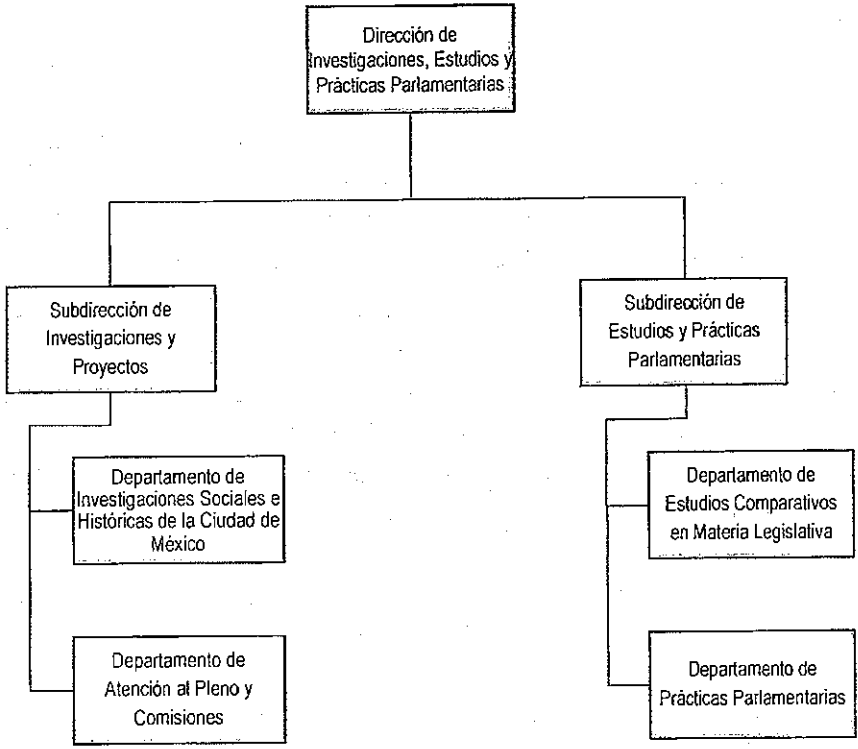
Dirección de Investigaciones, Estudios y Prácticas Parlamentarias

Subdirección de Investigaciones y Proyectos

Departamento de Investigaciones Sociales e Históricas de la Ciudad de México

Departamento de Atención al Pleno y Comisiones

Subdirección de Estudios y Prácticas Parlamentarias

Departamento de Estudios Comparativos en Materia Legislativa

Departamento de Prácticas Parlamentarias